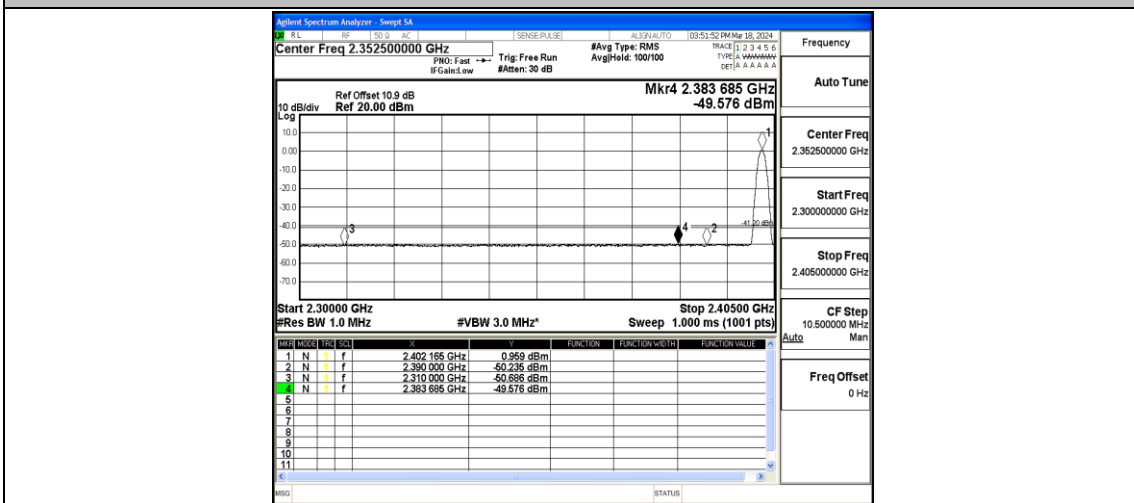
Agilent Spectrum Analyzer - Swept SA
RL RF 50 Ω AC SENSE:PULSE ALIGN AUTO 03:51:52 PM Mar 18, 2024
Center Freq 2.352500000 GHz
PNO: Fast IFGain:Low
Trig: Free Run #Atten: 30 dB
#Avg Type: RMS Avg|Hold: 100/100
TRACE 1 2 3 4 5 6
TYPE A WWWWW
DET A A A A A A
Frequency

Ref Offset 10.9 dB
10 dB/div Ref 20.00 dBm
Log
Mkr4 2.383 685 GHz
-49.576 dBm

Auto Tune

10.0
0.00
-10.0
-20.0
-30.0
-40.0
-50.0
-60.0
-70.0

1
2
3
4
-41.20 dBm

Center Freq
2.352500000 GHz

Start Freq
2.300000000 GHz

Stop Freq
2.405000000 GHz

Start 2.30000 GHz
#Res BW 1.0 MHz
#VBW 3.0 MHz*
Stop 2.40500 GHz
Sweep 1.000 ms (1001 pts)

CF Step
10.500000 MHz
Auto Man

| MKR | MODE | TRC | SCL | X | Y | FUNCTION | FUNCTION WIDTH | FUNCTION VALUE |
|---|---|---|---|---|---|---|---|---|
| 1 | N | 1 | f | 2.402 165 GHz | 0.959 dBm | | | |
| 2 | N | 1 | f | 2.390 000 GHz | -50.235 dBm | | | |
| 3 | N | 1 | f | 2.310 000 GHz | -50.686 dBm | | | |
| 4 | N | 1 | f | 2.383 685 GHz | -49.576 dBm | | | |
| 5 | | | | | | | | |
| 6 | | | | | | | | |
| 7 | | | | | | | | |
| 8 | | | | | | | | |
| 9 | | | | | | | | |
| 10 | | | | | | | | |
| 11 | | | | | | | | |

Freq Offset
0 Hz

MSG
STATUS